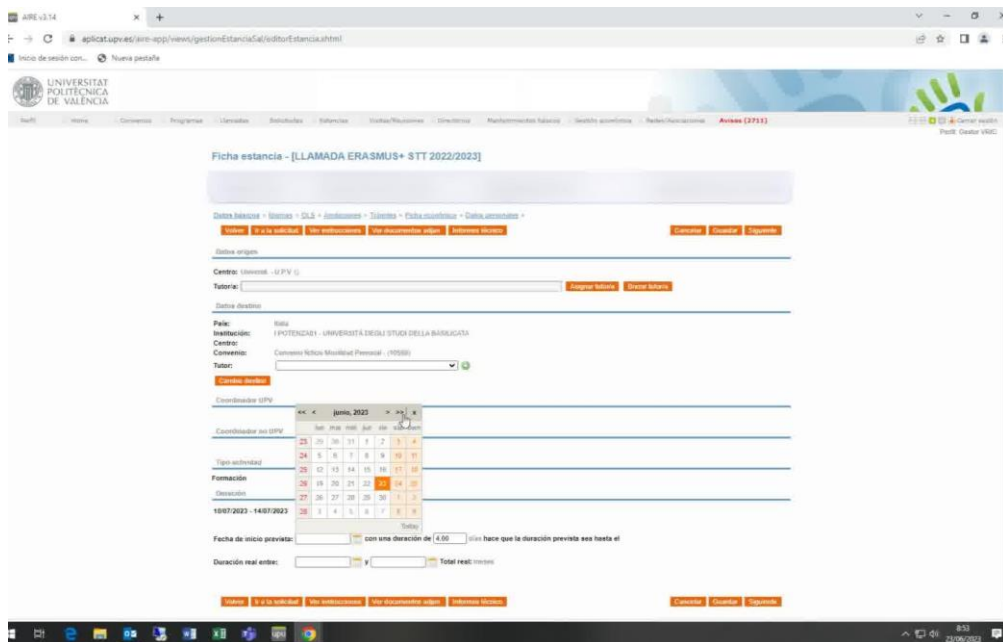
AIRE v3.14

aplicat.upv.es/aire-app/views/gestionEstanciaSal/editorEstancia.xhtml

Inicio de sesión con... Nueva pestaña

UNIVERSITAT POLITÈCNICA DE VALÈNCIA

Perfil Home Convenios Programas Llamadas Solicitudes Estancias Visitas/Reuniones Directorio Mantenimientos básicos Gestión económica Redes/Asociaciones Avisos (3711)

Cerrar sesión
Perfil: Gestor VRIC

Ficha estancia - [LLAMADA ERASMUS+ STT 2022/2023]

Datos básicos - Idiomas - OLS - Ampliaciones - Trámites - Ficha económica - Datos personales -

Volver | Ir a la solicitud | Ver instrucciones | Ver documentos adjun | Informes técnico

Cancelar | Guardar | Siguiente

Datos origen

Centro: Universit - U.P.V.
Tutor/a:
Asignar tutor/a | Borrar tutor/a

Datos destino

País: Italia
Institución: I POTENZA01 - UNIVERSITÀ DEGLI STUDI DELLA BASILICATA
Centro:
Convenio: Convenio Bilateral Movilidad Personal - (10558)
Tutor:
Cambiar destino

Coordinador UPV

Coordinador no UPV

Tipo actividad

Formación

Duración

10/07/2023 - 14/07/2023

| | | | junio, 2023 | | | |
|---|---|---|---|---|---|---|
| | lun | mar | mié | jue | vie | sáb dom |
| 22 | 29 | 30 | 31 | 1 | 2 | 3 | 4 |
| 23 | 5 | 6 | 7 | 8 | 9 | 10 | 11 |
| 24 | 12 | 13 | 14 | 15 | 16 | 17 | 18 |
| 25 | 19 | 20 | 21 | 22 | 23 | 24 | 25 |
| 26 | 26 | 27 | 28 | 29 | 30 | 1 | 2 |
| 27 | 3 | 4 | 5 | 6 | 7 | 8 | 9 |

Today

Fecha de inicio prevista: con una duración de 4.00 días hace que la duración prevista sea hasta el

Duración real entre: y Total real: meses

Volver | Ir a la solicitud | Ver instrucciones | Ver documentos adjun | Informes técnico

Cancelar | Guardar | Siguiente

8:53
23/06/2023